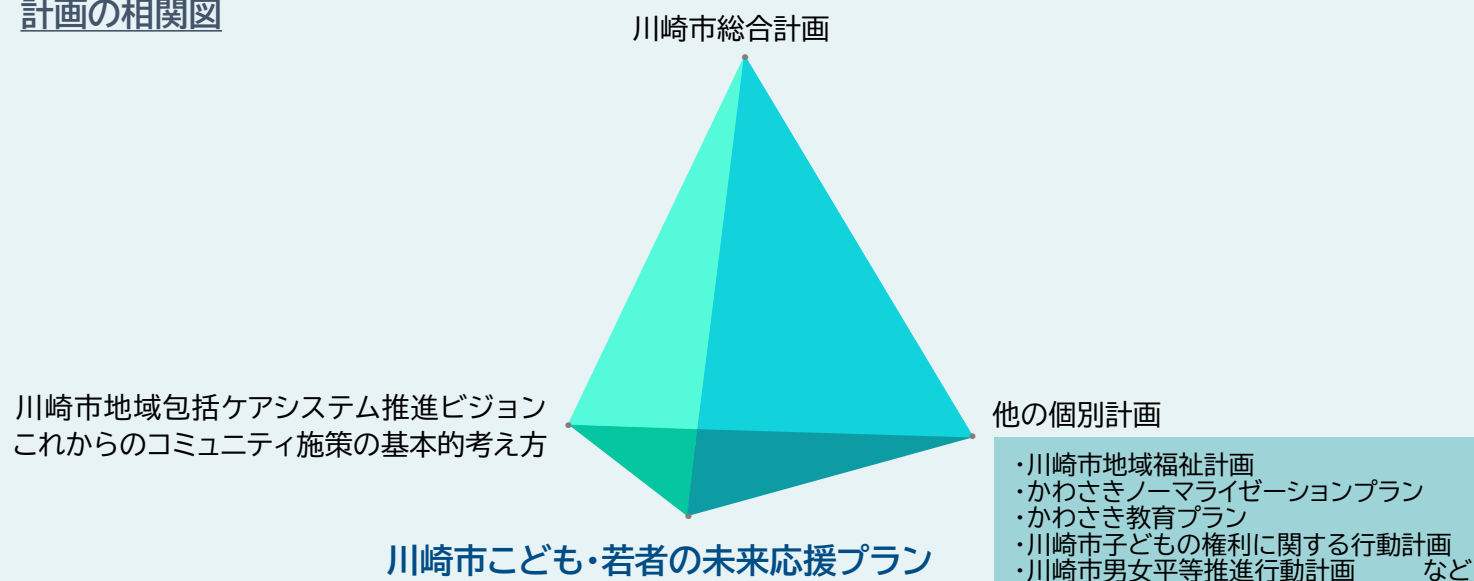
計画の相関図

川崎市総合計画

川崎市地域包括ケアシステム推進ビジョン
これからのコミュニティ施策の基本的考え方

他の個別計画

・川崎市地域福祉計画
・かわさきノーマライゼーションプラン
・かわさき教育プラン
・川崎市子どもの権利に関する行動計画
・川崎市男女平等推進行動計画　など

川崎市こども・若者の未来応援プラン